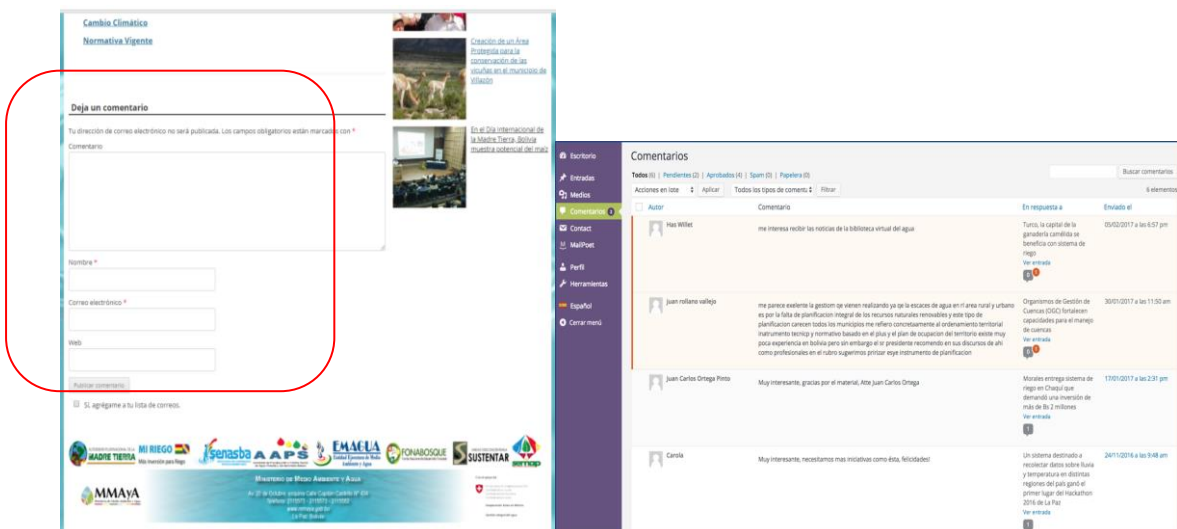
Cambio Climático

Normativa Vigente

Creación de un Área Protegida para la conservación de las vicuñas en el municipio de Villazón

En el Día internacional de la Madre Tierra, Bolivia muestra potencial del maíz

Deja un comentario

Tu dirección de correo electrónico no será publicada. Los campos obligatorios están marcados con *

Comentario

Nombre *

Correo electrónico *

Web

Publicar comentario

SI, agrégame a tu lista de correos.

MADRE TIERRA MI RIEGO Más inversión para Riego senasba AAPS EMAGUA FONABOSQUE SUSTENTAR

MMAyA Ministerio de Medio Ambiente y Agua

Escritorio
Entradas
Medios
Comentarios 2
Contact
MailPoet
Perfil
Herramientas
Español
Cerrar menú

Comentarios

Todos (6) | Pendientes (2) | Aprobados (4) | Spam (0) | Papelera (0)

Buscar comentarios

Acciones en lote | Aplicar | Todos los tipos de coment | Filtrar

6 elementos

| Autor | Comentario | En respuesta a | Enviado el |
|---|---|---|---|
| Has Willet | me interesa recibir las noticias de la biblioteca virtual del agua | Turco, la capital de la ganadería camélida se beneficia con sistema de riego Ver entrada | 05/02/2017 a las 6:57 pm |
| juan rollano vallejo | me parece exelente la gestiom qe vienen realizando ya qe la escaces de agua en rl area rural y urbano es por la falta de planificacion integral de los recursos naturales renovables y este tipo de planificacion carecen todos los municipios me refiero concretaamente al ordenamiento territorial inatrumento tecnicp y normativo basado en el plus y el plan de ocupacion del territorio existe muy poca experiencia en bolivia pero sin embargo el sr presidente recomendo en sus discursos de ahi como profesionales en el rubro sugerimos priorizar esye instrumento de planificacion | Organismos de Gestión de Cuencas (OGC) fortalecen capacidades para el manejo de cuencas Ver entrada | 30/01/2017 a las 11:50 am |
| Juan Carlos Ortega Pinto | Muy interesante, gracias por el material, Atte Juan Carlos Ortega | Morales entrega sistema de riego en Chaqui que demandó una inversión más de Bs 2 millones Ver entrada | 17/01/2017 a las 2:31 pm |
| Carola | Muy interesante, necesitamos mas iniciativas como ésta, felicidades! | Un sistema destinado a recolectar datos sobre lluvia y temperatura en distintas regiones del país ganó el primer lugar del Hackathon 2016 de La Paz Ver entrada | 24/11/2016 a las 9:48 am |